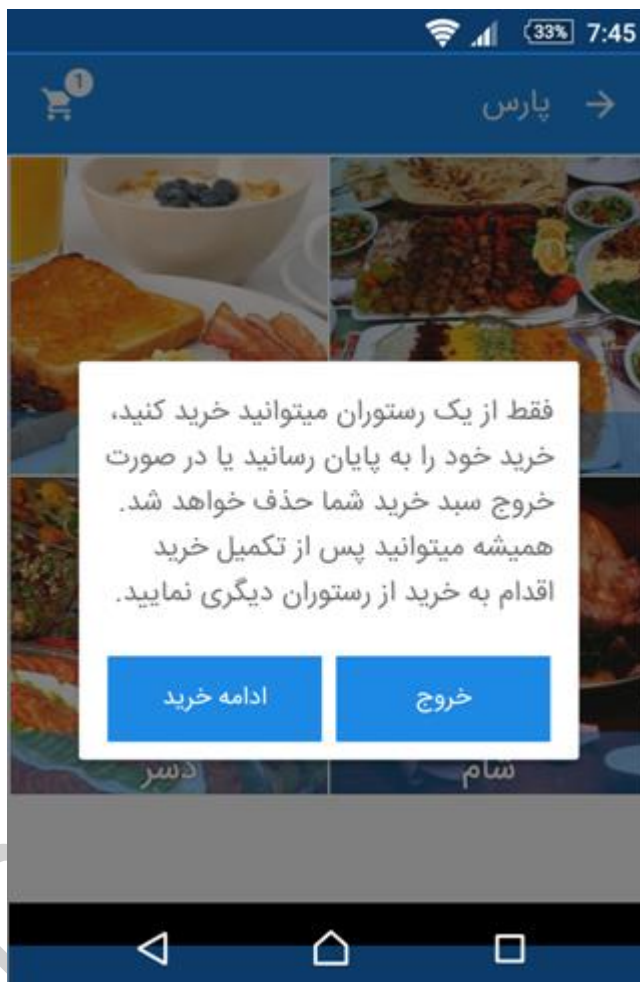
33% 7:45

1

پارس

فقط از یک رستوران میتوانید خرید کنید، خرید خود را به پایان رسانید یا در صورت خروج سبد خرید شما حذف خواهد شد. همیشه میتوانید پس از تکمیل خرید اقدام به خرید از رستوران دیگری نمایید.

خروج

ادامه خرید

شام

دسر